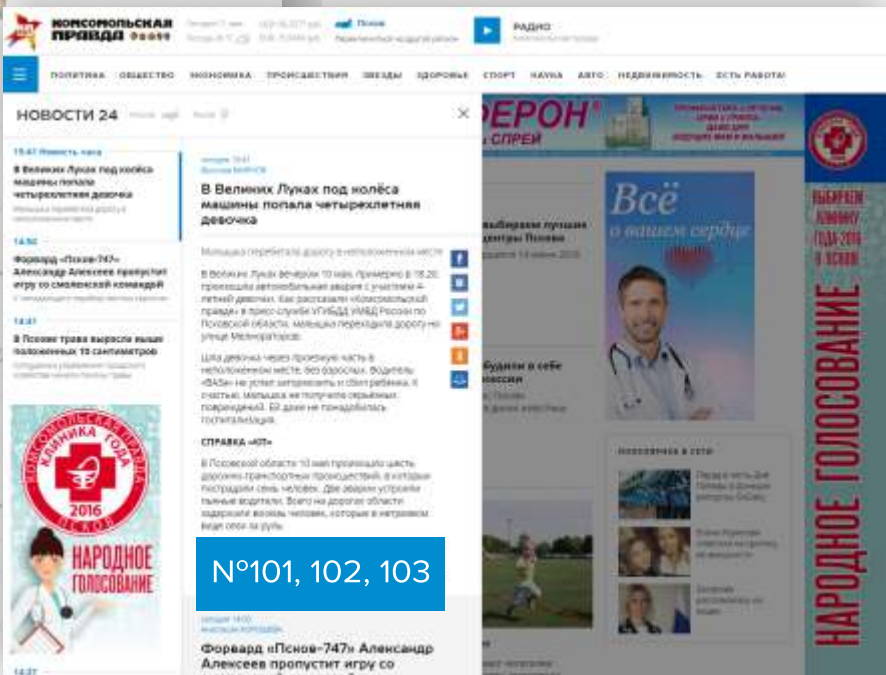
КОМСОМОЛЬСКАЯ ПРАВДА

Псков

РАДИО

ПОЛИТИКА ОБЩЕСТВО ЭКОНОМИКА ПРОИСШЕСТВИЯ ЗВЕЗДЫ ЗДОРОВЬЕ СПОРТ НАУКА АВТО НЕДВИЖИМОСТЬ ЕСТЬ РАБОТА!

НОВОСТИ 24

19:41 Новость часа

В Великих Луках под колёса машины попала четырехлетняя девочка

14:50

Форвард «Псков-747» Александр Алексеев пропустит игру со смоленской командой

14:41

В Пскове трава выросла выше положенных 10 сантиметров

КОМСОМОЛЬСКАЯ ПРАВДА КЛИНИКА ГОДА 2016 ПСКОВ

НАРОДНОЕ ГОЛОСОВАНИЕ

В Великих Луках под колёса машины попала четырехлетняя девочка

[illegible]

СПРАВКА «КП»

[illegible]

№101, 102, 103

Форвард «Псков-747» Александр Алексеев пропустит игру со

ЕРОН

СПРЕЙ

Всё о вашем сердце

выбираем лучшие центры Пскова

будили в себе

ВЫБИРАЕМ КЛИНИКУ ГОДА-2016 В ПСКОВЕ

НАРОДНОЕ ГОЛОСОВАНИЕ